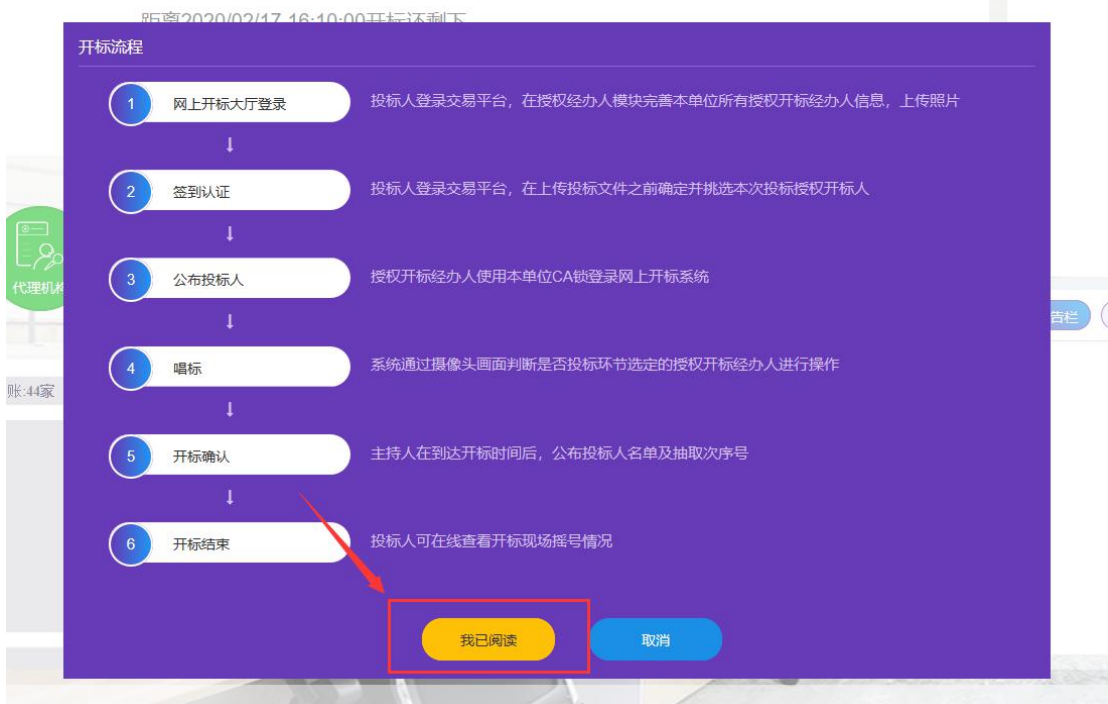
距离2020/02/17 16:10:00开标还剩下

开标流程

1 网上开标大厅登录

投标人登录交易平台，在授权经办人模块完善本单位所有授权开标经办人信息，上传照片

2 签到认证

投标人登录交易平台，在上传投标文件之前确定并挑选本次投标授权开标人

3 公布投标人

授权开标经办人使用本单位CA锁登录网上开标系统

4 唱标

系统通过摄像头画面判断是否投标环节选定的授权开标经办人进行操作

5 开标确认

主持人在到达开标时间后，公布投标人名单及抽取次序号

6 开标结束

投标人可在线查看开标现场摇号情况

我已阅读

取消

代理机构

告栏

账:44家